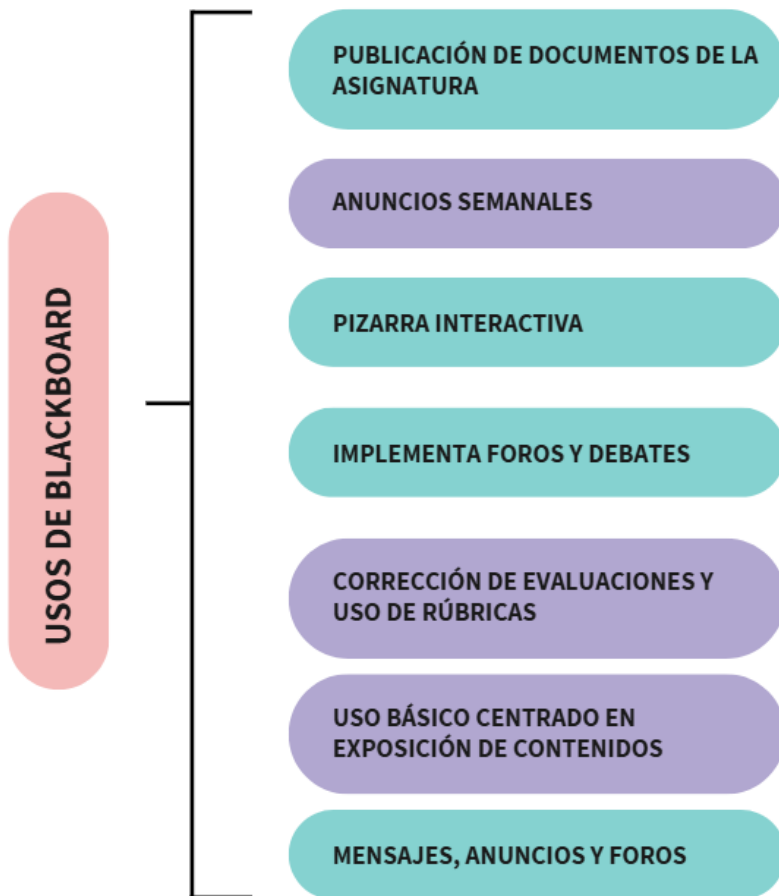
USOS DE BLACKBOARD

PUBLICACIÓN DE DOCUMENTOS DE LA ASIGNATURA

ANUNCIOS SEMANALES

PIZARRA INTERACTIVA

IMPLEMENTA FOROS Y DEBATES

CORRECCIÓN DE EVALUACIONES Y USO DE RÚBRICAS

USO BÁSICO CENTRADO EN EXPOSICIÓN DE CONTENIDOS

MENSAJES, ANUNCIOS Y FOROS